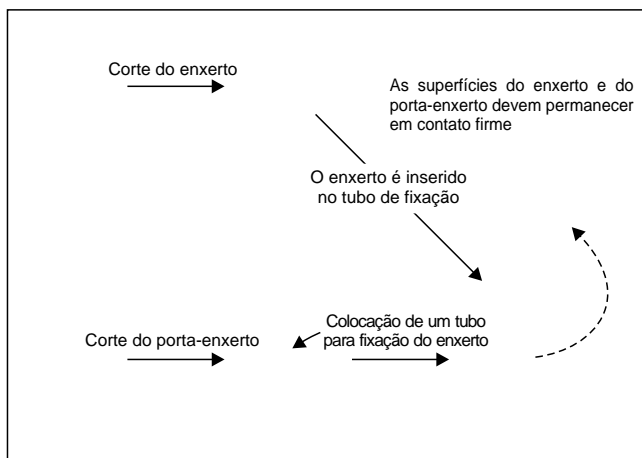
Corte do enxerto

As superfícies do enxerto e do porta-enxerto devem permanecer em contato firme

O enxerto é inserido no tubo de fixação

Corte do porta-enxerto

Colocação de um tubo para fixação do enxerto